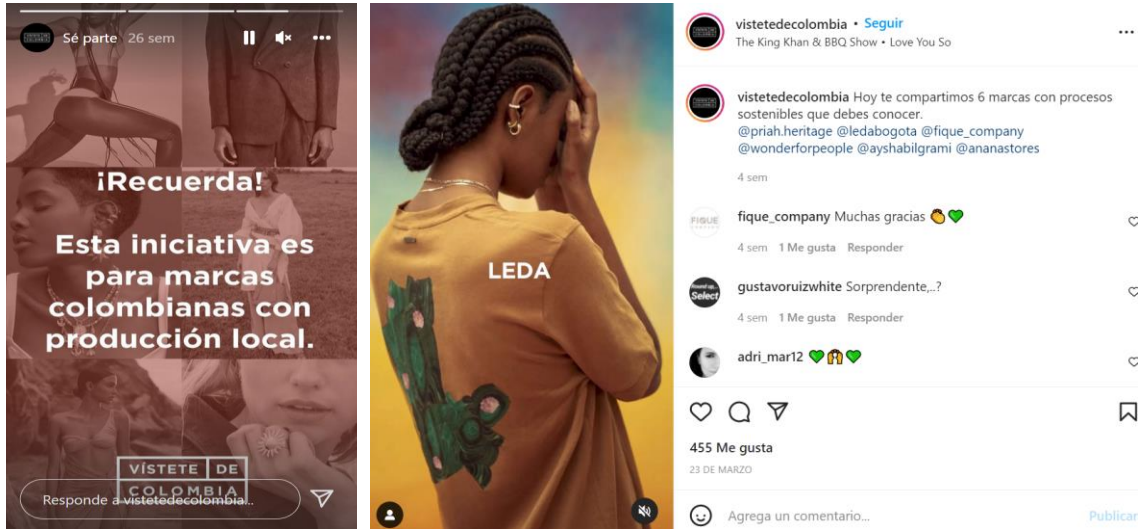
Sé parte 26 sem

¡Recuerda!

Esta iniciativa es para marcas colombianas con producción local.

VÍSTETE DE COLOMBIA

Responde a vistetedecolombia...

LEDA

vistetedecolombia • Seguir
The King Khan & BBQ Show • Love You So

vistetedecolombia Hoy te compartimos 6 marcas con procesos sostenibles que debes conocer.
@priah.heritage @ledabogota @fique_company @wonderforpeople @ayshabilgrami @ananastores

4 sem

fique_company Muchas gracias 👏💚

4 sem 1 Me gusta Responder

gustavoruizwhite Sorprendente,..?

4 sem 1 Me gusta Responder

adri_mar12 💚🙌💚

455 Me gusta

23 DE MARZO

Agrega un comentario...

Publicar